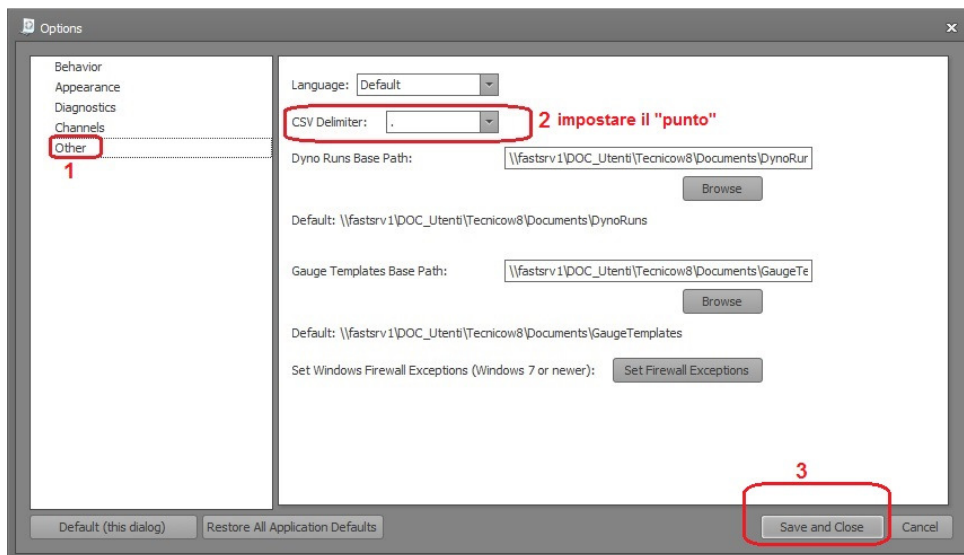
Options

Behavior
Appearance
Diagnostics
Channels
Other
1

Language: Default

CSV Delimiter: .
2 impostare il "punto"

Dyno Runs Base Path: \\fastsrv1\DOC_Utenti\Tecnicow8\Documents\DynoRur
Browse

Default: \\fastsrv1\DOC_Utenti\Tecnicow8\Documents\DynoRuns

Gauge Templates Base Path: \\fastsrv1\DOC_Utenti\Tecnicow8\Documents\GaugeTe
Browse

Default: \\fastsrv1\DOC_Utenti\Tecnicow8\Documents\GaugeTemplates

Set Windows Firewall Exceptions (Windows 7 or newer): Set Firewall Exceptions

3

Default (this dialog)
Restore All Application Defaults
Save and Close
Cancel